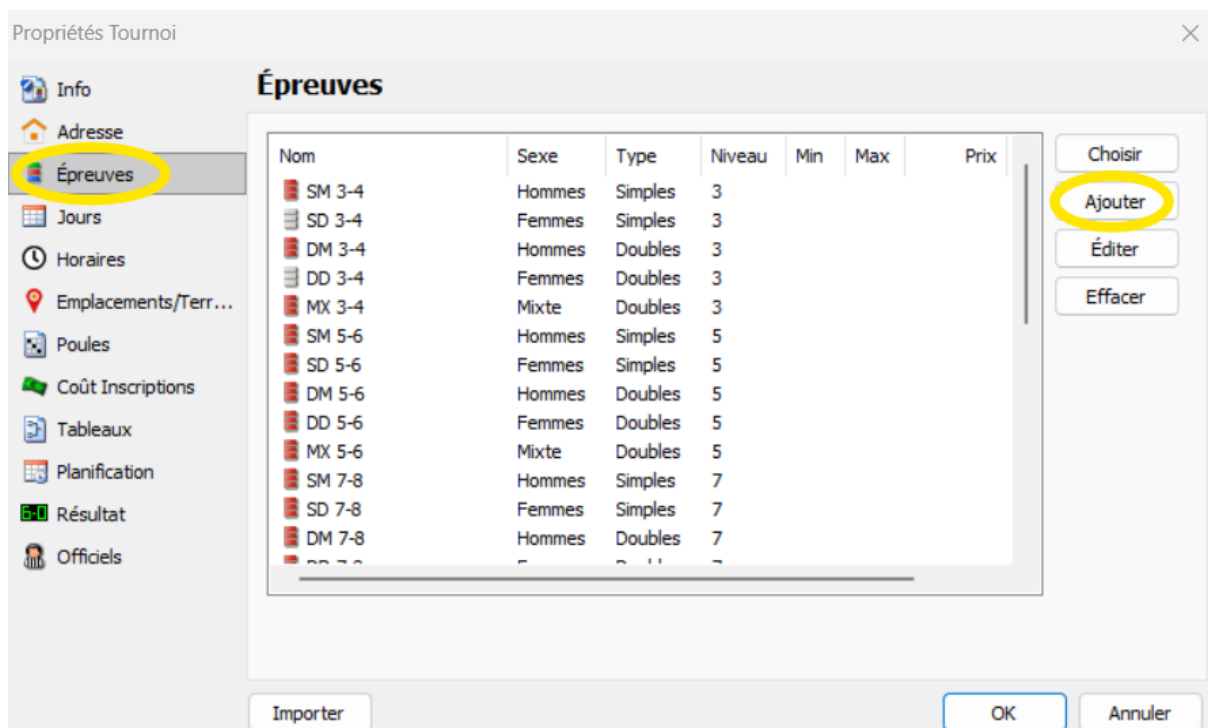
Propriétés Tournoi

Info
Adresse
Épreuves
Jours
Horaires
Emplacements/Terr...
Poules
Coût Inscriptions
Tableaux
Planification
Résultat
Officiels

Épreuves

| Nom | Sexe | Type | Niveau | Min | Max | Prix |
|---|---|---|---|---|---|---|
| SM 3-4 | Hommes | Simples | 3 | | | |
| SD 3-4 | Femmes | Simples | 3 | | | |
| DM 3-4 | Hommes | Doubles | 3 | | | |
| DD 3-4 | Femmes | Doubles | 3 | | | |
| MX 3-4 | Mixte | Doubles | 3 | | | |
| SM 5-6 | Hommes | Simples | 5 | | | |
| SD 5-6 | Femmes | Simples | 5 | | | |
| DM 5-6 | Hommes | Doubles | 5 | | | |
| DD 5-6 | Femmes | Doubles | 5 | | | |
| MX 5-6 | Mixte | Doubles | 5 | | | |
| SM 7-8 | Hommes | Simples | 7 | | | |
| SD 7-8 | Femmes | Simples | 7 | | | |
| DM 7-8 | Hommes | Doubles | 7 | | | |
| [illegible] | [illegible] | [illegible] | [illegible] | | | |

Choisir
Ajouter
Éditer
Effacer

Importer
OK
Annuler